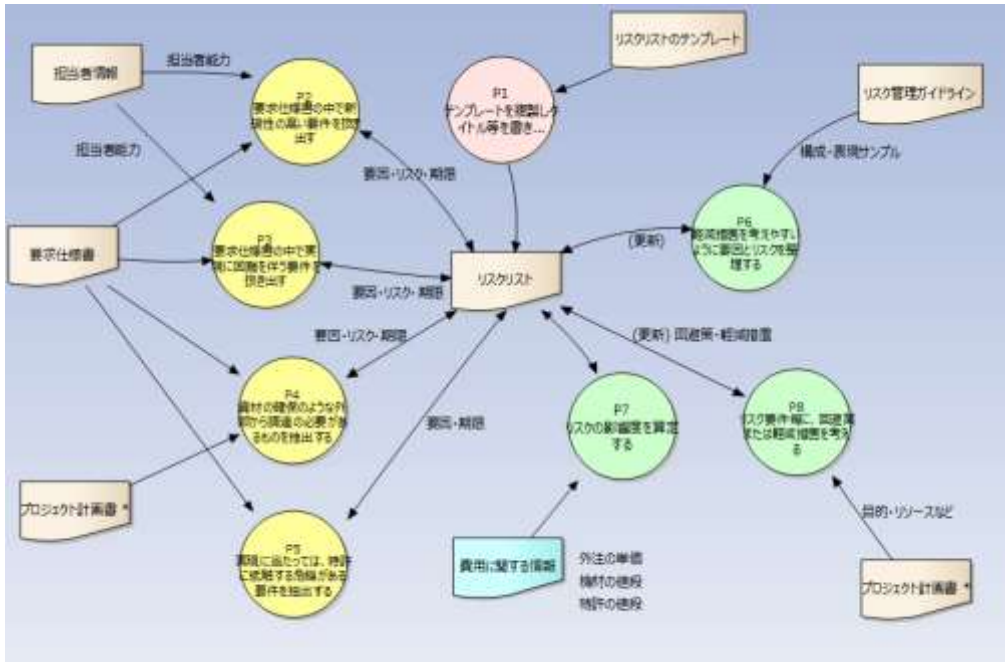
担当者情報

担当者能力

担当者能力

P2
要求仕様書の中で新規性の高い事件を抜き出す

P1
テンプレートを理解しタイトル等を書き...

リスクリストのテンプレート

リスク管理ガイドライン

構成・表現サンプル

要因・リスク・期限

要求仕様書

P3
要求仕様書の中で実現に困難を伴う事件を抜き出す

リスクリスト

(更新)

P6
軽減措置を考えやすいように要因とリスクを整理する

要因・リスク・期限

要因・リスク・期限

(更新) 回避策・軽減措置

P4
資材の確保のような外部から調達の必要があるものを抽出する

要因・期限

P7
リスクの影響度を算定する

P8
リスク事件毎に、回避策または軽減措置を考える

プロジェクト計画書 *

P5
実現に当たっては、特許に抵触する危険がある事件を抽出する

費用に関する情報

外注の単価
機材の値段
特許の値段

目的・リソースなど

プロジェクト計画書 *